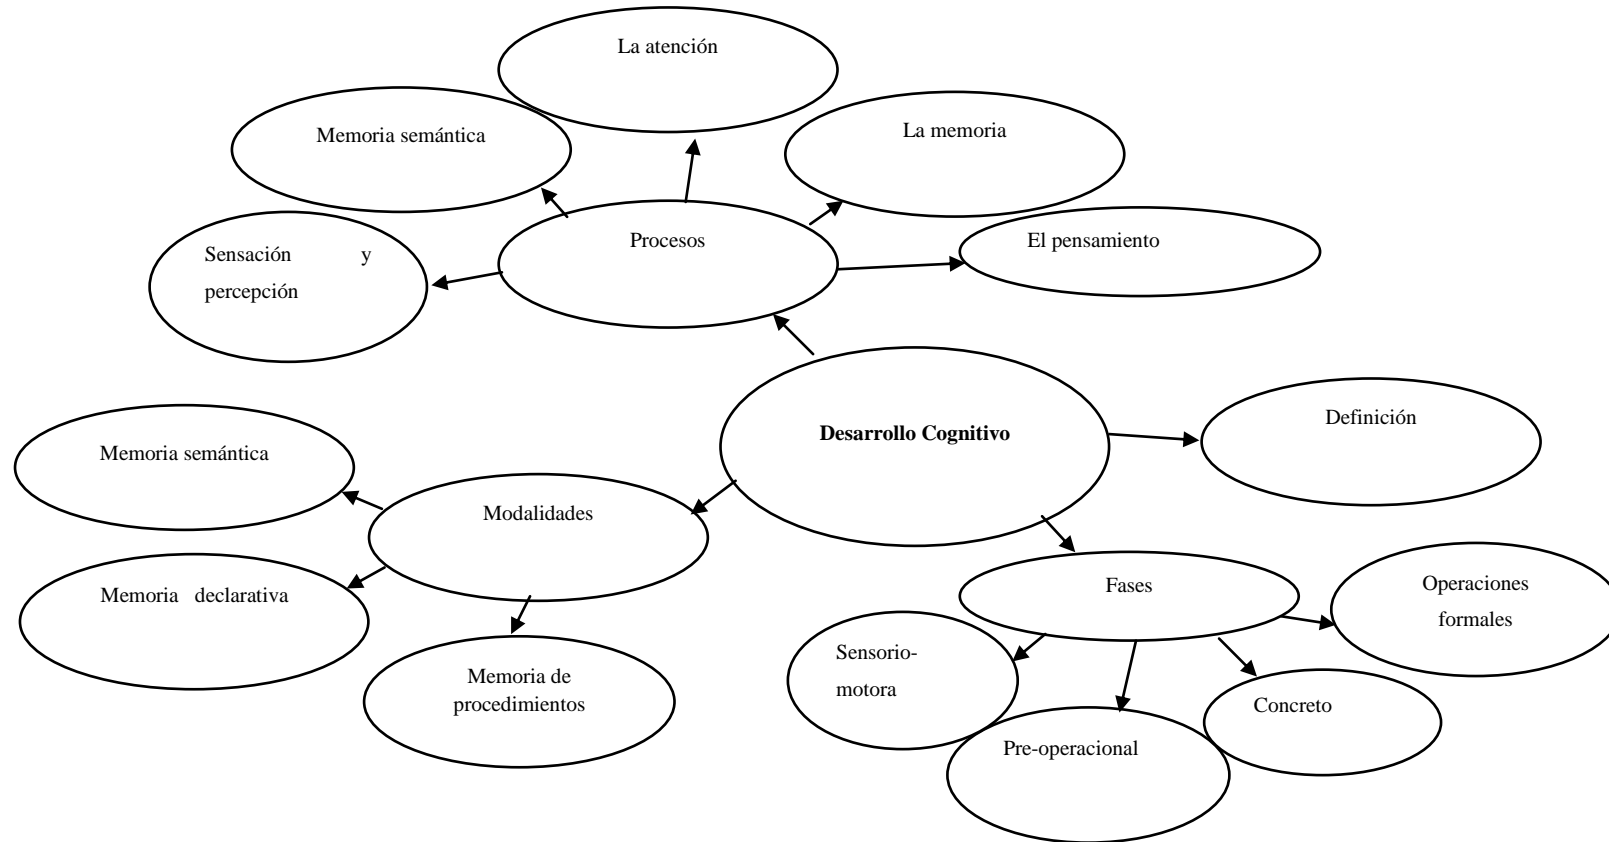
La atención

Memoria semántica

La memoria

Procesos

Sensación y percepción

El pensamiento

Desarrollo Cognitivo

Definición

Memoria semántica

Modalidades

Memoria declarativa

Memoria de procedimientos

Fases

Operaciones formales

Sensorio-motora

Concreto

Pre-operacional